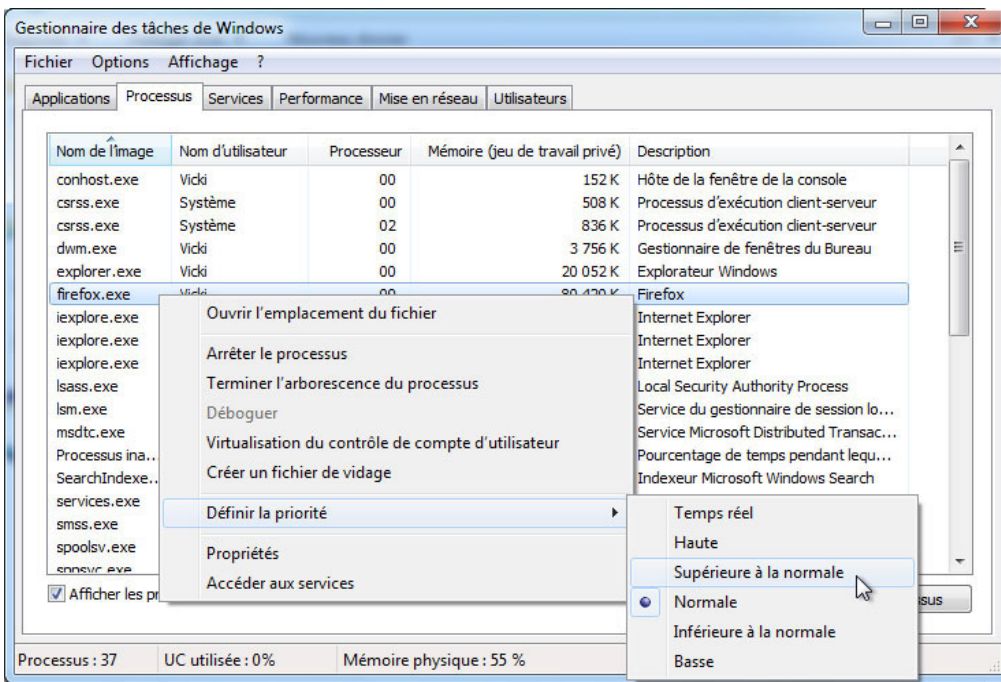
Gestionnaire des tâches de Windows

Fichier Options Affichage ?

Applications | Processus | Services | Performance | Mise en réseau | Utilisateurs

| Nom de l'image | Nom d'utilisateur | Processeur | Mémoire (jeu de travail privé) | Description |
|---|---|---|---|---|
| conhost.exe | Vicki | 00 | 152 K | Hôte de la fenêtre de la console |
| csrss.exe | Système | 00 | 508 K | Processus d'exécution client-serveur |
| csrss.exe | Système | 02 | 836 K | Processus d'exécution client-serveur |
| dwm.exe | Vicki | 00 | 3 756 K | Gestionnaire de fenêtres du Bureau |
| explorer.exe | Vicki | 00 | 20 052 K | Explorateur Windows |
| firefox.exe | Vicki | 00 | 80 420 K | Firefox |
| iexplore.exe | | | | Internet Explorer |
| iexplore.exe | | | | Internet Explorer |
| iexplore.exe | | | | Internet Explorer |
| lsass.exe | | | | Local Security Authority Process |
| lsm.exe | | | | Service du gestionnaire de session lo... |
| msdtc.exe | | | | Service Microsoft Distributed Transac... |
| Processus ina... | | | | Pourcentage de temps pendant lequ... |
| SearchIndexe... | | | | Indexeur Microsoft Windows Search |
| services.exe | | | | |
| smss.exe | | | | |
| spoolsv.exe | | | | |
| sppsvc.exe | | | | |

Ouvrir l'emplacement du fichier
Arrêter le processus
Terminer l'arborescence du processus
Déboguer
Virtualisation du contrôle de compte d'utilisateur
Créer un fichier de vidage
Définir la priorité
Propriétés
Accéder aux services

Temps réel
Haute
Supérieure à la normale
Normale
Inférieure à la normale
Basse

Afficher les pr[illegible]
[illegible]sus

Processus : 37 UC utilisée : 0% Mémoire physique : 55 %